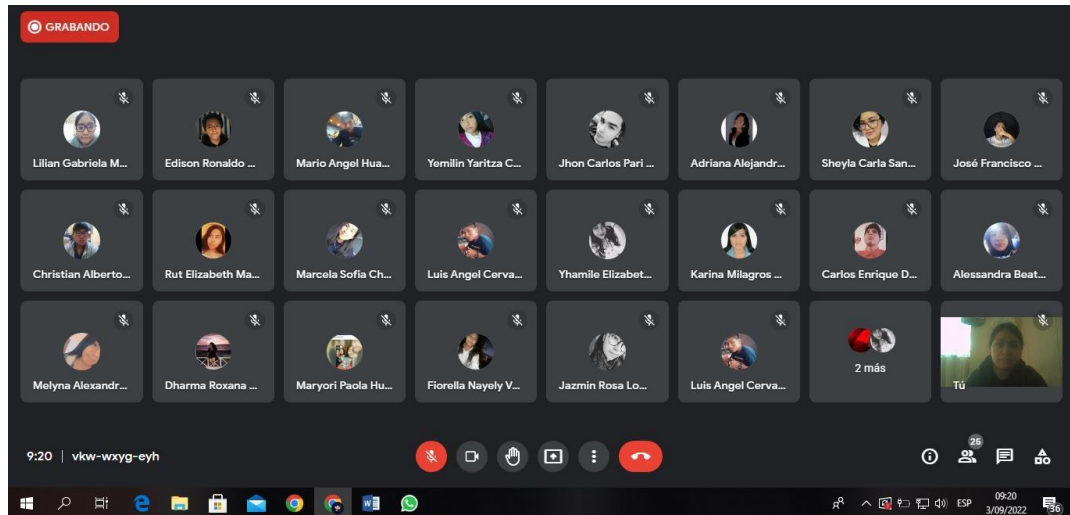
GRABANDO

Lilian Gabriela M...
Edison Ronaldo ...
Mario Angel Hua...
Yemilin Yaritza C...
Jhon Carlos Pari ...
Adriana Alejandr...
Sheyla Carla San...
José Francisco ...

Christian Alberto...
Rut Elizabeth Ma...
Marcela Sofia Ch...
Luis Angel Cerva...
Yhamile Elizabet...
Karina Milagros ...
Carlos Enrique D...
Alessandra Beat...

Melyna Alexandr...
Dharma Roxana ...
Maryori Paola Hu...
Fiorella Nayely V...
Jazmin Rosa Lo...
Luis Angel Cerva...
2 más
Tú

9:20 | vkw-wxyg-eyh

25

ESP
09:20
3/09/2022
36